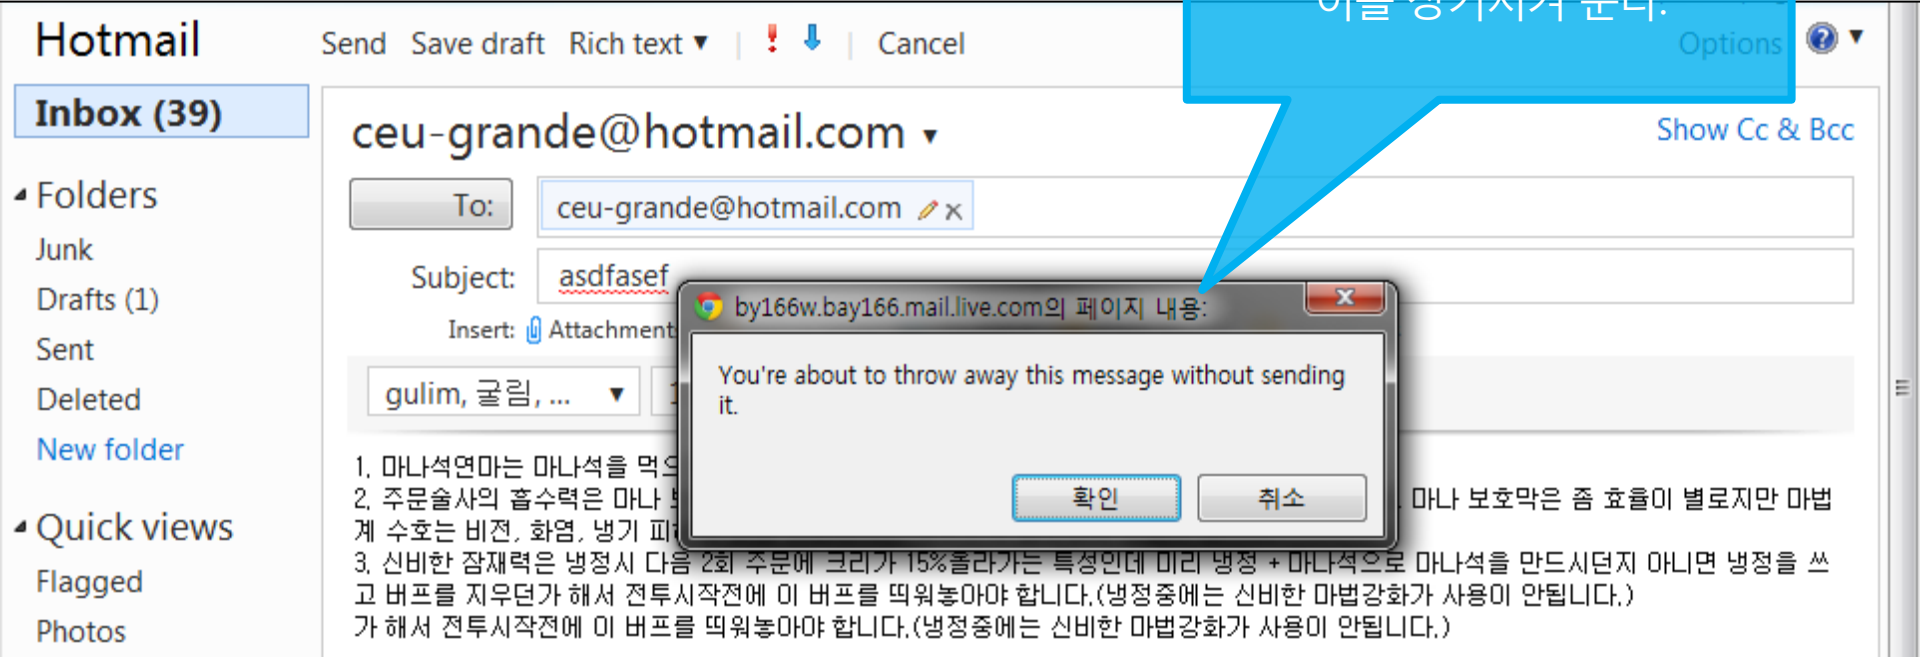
Hotmail

Send Save draft Rich text ▾ | ! ⬇ | Cancel

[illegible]

Options

Inbox (39)

Folders
Junk
Drafts (1)
Sent
Deleted
New folder

Quick views
Flagged
Photos

ceu-grande@hotmail.com ▾

Show Cc & Bcc

To:

ceu-grande@hotmail.com

Subject: asdfasef

Insert: Attachment

gulim, 굴림, ... ▾

by166w.bay166.mail.live.com의 페이지 내용:

You're about to throw away this message without sending it.

확인 취소

1. 마나석연마는 마나석을 먹으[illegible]
2. 주문술사의 흡수력은 마나 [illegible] 마나 보호막은 좀 효율이 별로지만 마법계 수호는 비전, 화염, 냉기 피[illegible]
3. 신비한 잠재력은 냉정시 다음 2회 주문에 크리가 15%올라가는 특성인데 미리 냉정 + 마나석으로 마나석을 만드시던지 아니면 냉정을 쓰고 버프를 지우던가 해서 전투시작전에 이 버프를 띄워놓아야 합니다.(냉정중에는 신비한 마법강화가 사용이 안됩니다.)
가 해서 전투시작전에 이 버프를 띄워놓아야 합니다.(냉정중에는 신비한 마법강화가 사용이 안됩니다.)